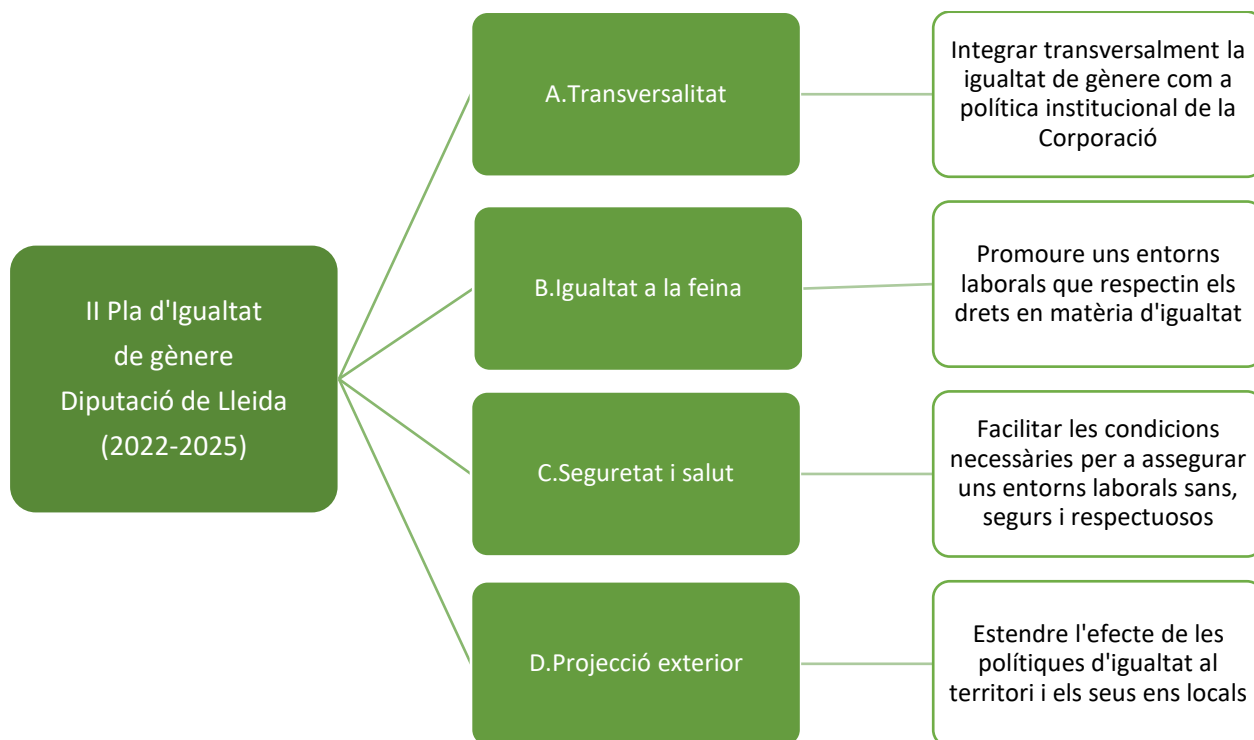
II Pla d'Igualtat de gènere Diputació de Lleida (2022-2025)

A.Transversalitat

Integrar transversalment la igualtat de gènere com a política institucional de la Corporació

B.Igualtat a la feina

Promoure uns entorns laborals que respectin els drets en matèria d'igualtat

C.Seguretat i salut

Facilitar les condicions necessàries per a assegurar uns entorns laborals sans, segurs i respectuosos

D.Projecció exterior

Estendre l'efecte de les polítiques d'igualtat al territori i els seus ens locals